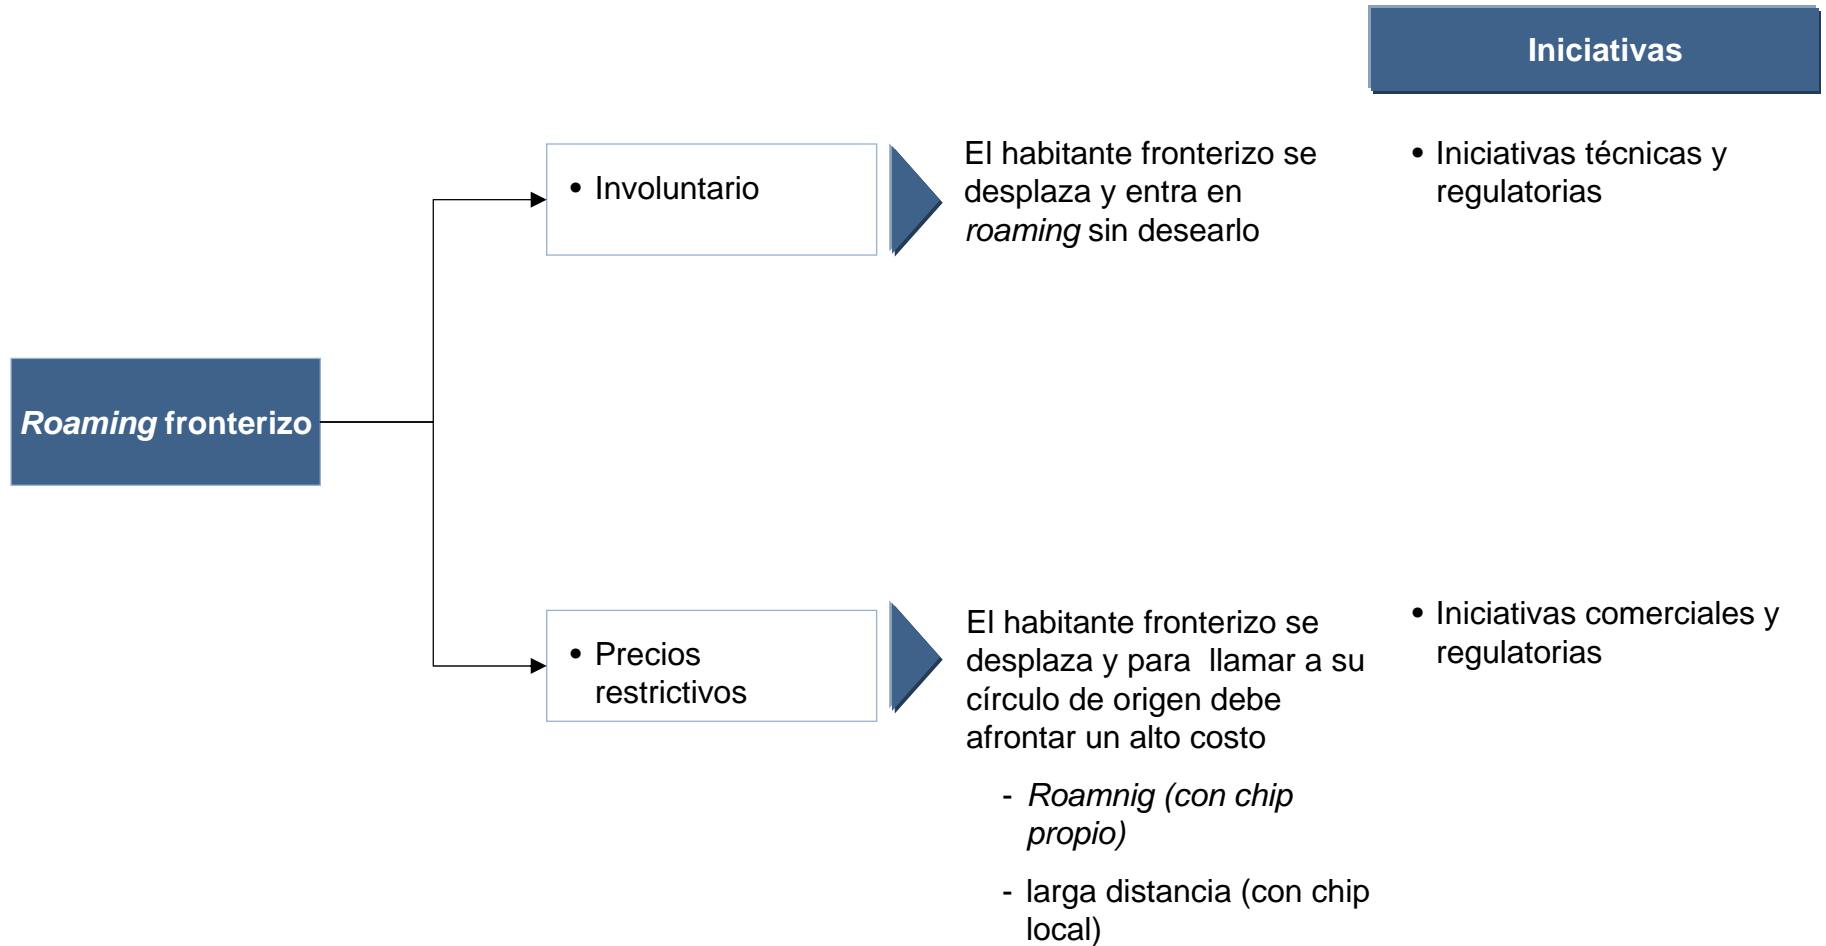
Iniciativas

Roaming fronterizo

• Involuntario

El habitante fronterizo se desplaza y entra en roaming sin desearlo

• Iniciativas técnicas y regulatorias

• Precios restrictivos

El habitante fronterizo se desplaza y para llamar a su círculo de origen debe afrontar un alto costo

- Roamnig (con chip propio)

- larga distancia (con chip local)

• Iniciativas comerciales y regulatorias